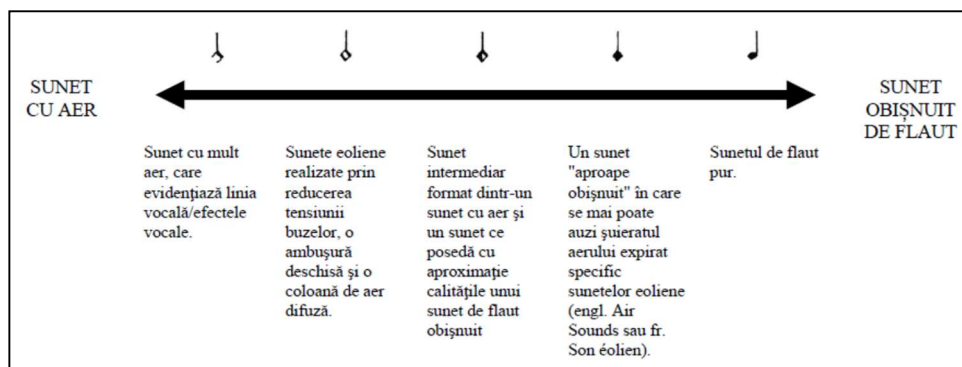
SUNET CU AER

SUNET OBIȘNUIT DE FLAUT

Sunet cu mult aer, care evidențiază linia vocală/efectele vocale.

Sunete eoliene realizate prin reducerea tensiunii buzelor, o ambușură deschisă și o coloană de aer difuză.

Sunet intermediar format dintr-un sunet cu aer și un sunet ce posedă cu aproximație calitățile unui sunet de flaut obișnuit

Un sunet "aproape obișnuit" în care se mai poate auzi șuieratul aerului expirat specific sunetelor eoliene (engl. Air Sounds sau fr. Son éolien).

Sunetul de flaut pur.